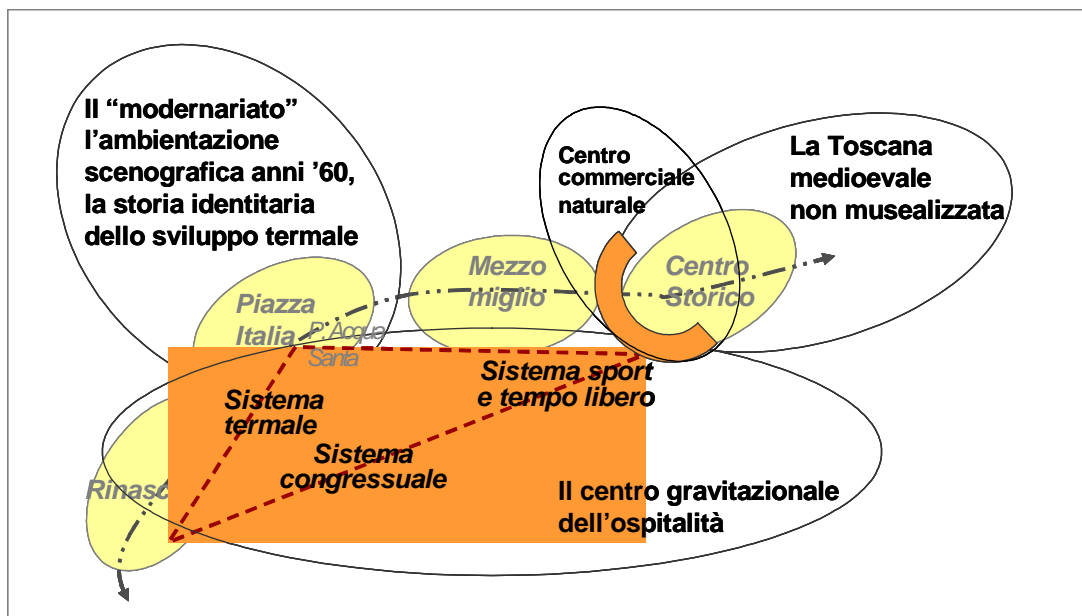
Il “modernariato” l’ambientazione scenografica anni ’60, la storia identitaria dello sviluppo termale

Centro commerciale naturale

La Toscana medioevale non musealizzata

Mezzo miglio

Centro Storico

Piazza Italia

P. Acqua Santa

Sistema sport e tempo libero

Sistema termale

Sistema congressuale

Rinasc

Il centro gravitazionale dell’ospitalità